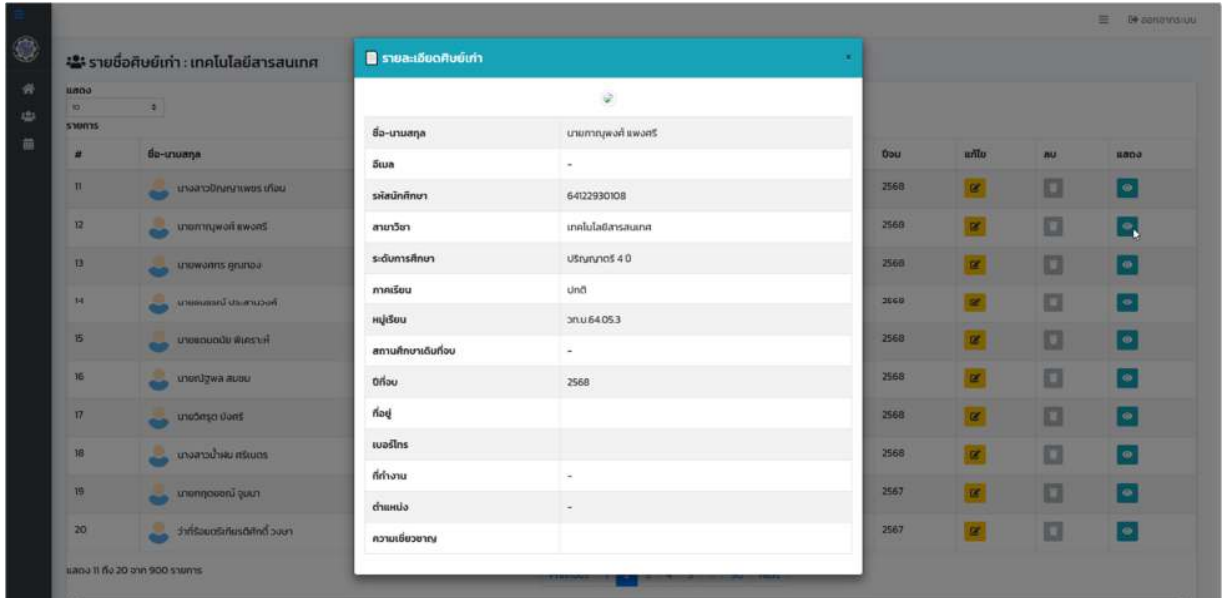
ออกจากระบบ

รายชื่อศิษย์เก่า : เทคโนโลยีสารสนเทศ

แสดง 10 รายการ

| # | ชื่อ-นามสกุล | ปีจบ | แก้ไข | ลบ | แสดง |
|---|---|---|---|---|---|
| 11 | นางสาวปิญญาเพชร เกือน | 2568 | | | |
| 12 | นายกาญพงศ์ แพงศรี | 2568 | | | |
| 13 | นายพงศกร ลูกทอง | 2568 | | | |
| 14 | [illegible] | 2568 | | | |
| 15 | นายชนฒนัย พิเคราะห์ | 2568 | | | |
| 16 | นายปฏพล สมชม | 2568 | | | |
| 17 | นายวิศรุต บังศรี | 2568 | | | |
| 18 | นางสาวน้ำฝน ศรีเนตร | 2568 | | | |
| 19 | นายกฤตยชญ์ จูมมา | 2567 | | | |
| 20 | ว่าที่ร้อยตรีเกียรติศักดิ์ วงษา | 2567 | | | |

แสดง 11 ถึง 20 จาก 900 รายการ

รายละเอียดศิษย์เก่า

| | |
|---|---|
| ชื่อ-นามสกุล | นายกาญพงศ์ แพงศรี |
| อีเมล | - |
| รหัสนักศึกษา | 64122930108 |
| สาขาวิชา | เทคโนโลยีสารสนเทศ |
| ระดับการศึกษา | ปริญญาตรี 4 ปี |
| ภาคเรียน | ปกติ |
| หมู่เรียน | วท.บ.64.05.3 |
| สถานศึกษาเดิมที่จบ | - |
| ปีที่จบ | 2568 |
| ที่อยู่ | |
| เบอร์โทร | |
| ที่ทำงาน | - |
| ตำแหน่ง | - |
| ความเชี่ยวชาญ | |